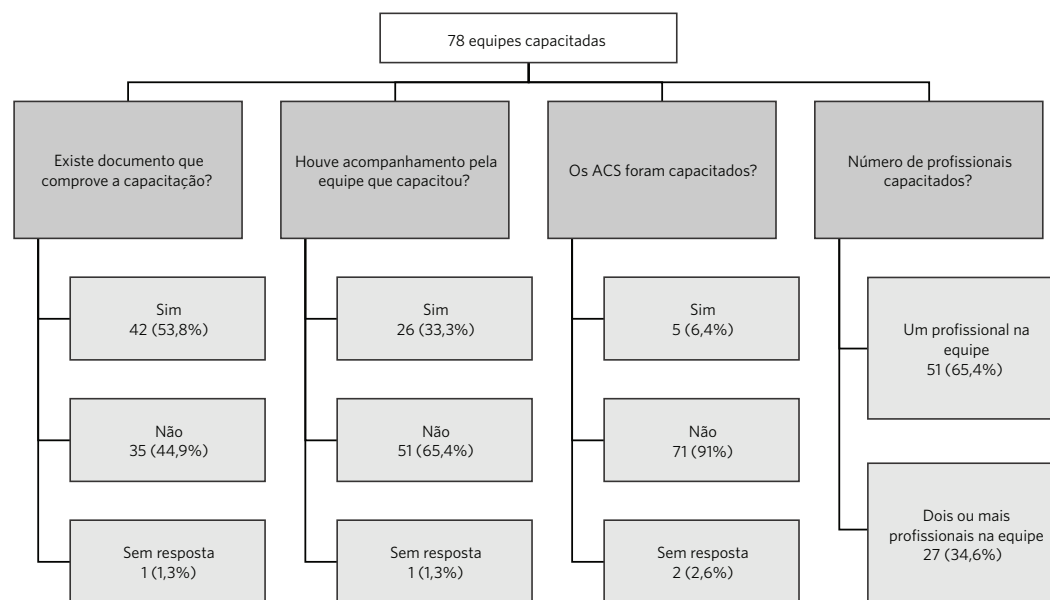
78 equipes capacitadas

Existe documento que comprove a capacitação?

Sim
42 (53,8%)

Não
35 (44,9%)

Sem resposta
1 (1,3%)

Houve acompanhamento pela equipe que capacitou?

Sim
26 (33,3%)

Não
51 (65,4%)

Sem resposta
1 (1,3%)

Os ACS foram capacitados?

Sim
5 (6,4%)

Não
71 (91%)

Sem resposta
2 (2,6%)

Número de profissionais capacitados?

Um profissional na equipe
51 (65,4%)

Dois ou mais profissionais na equipe
27 (34,6%)